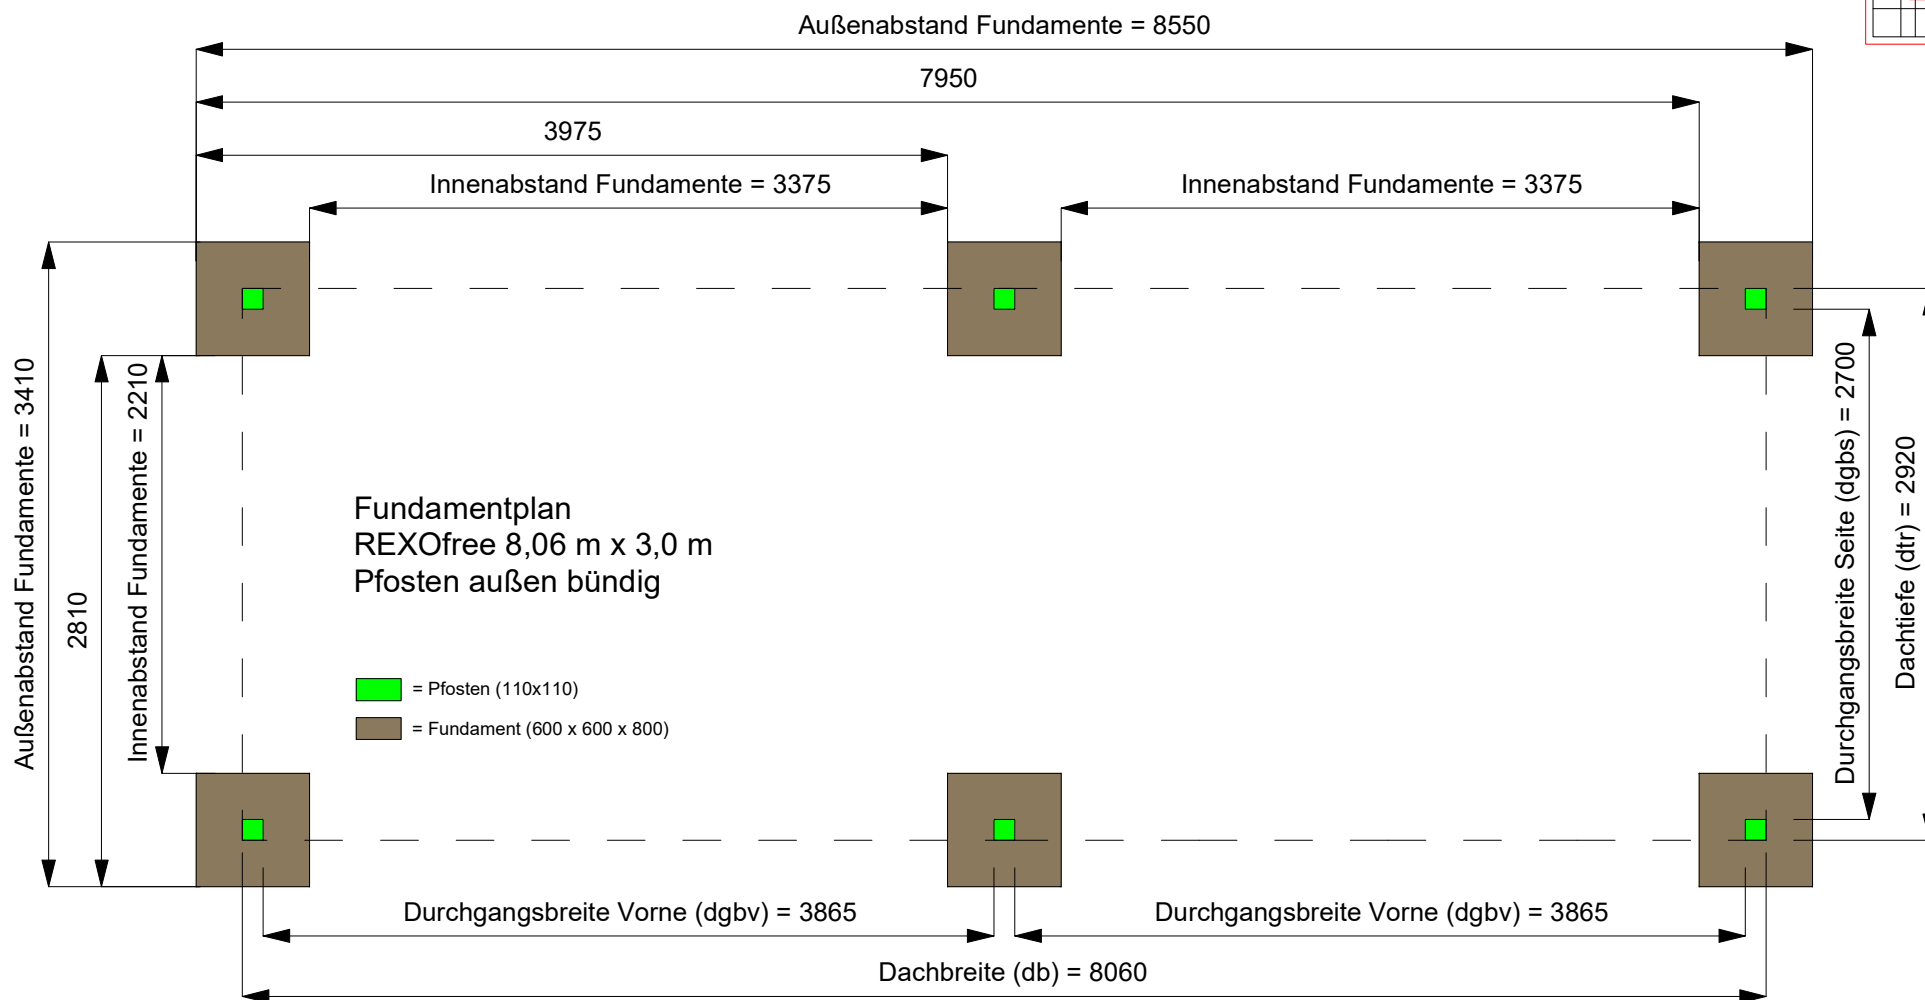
Außenabstand Fundamente = 8550

7950

3975

Innenabstand Fundamente = 3375

Innenabstand Fundamente = 3375

Außenabstand Fundamente = 3410

2810

Innenabstand Fundamente = 2210

Fundamentplan
REXOfree 8,06 m x 3,0 m
Pfosten außen bündig

= Pfosten (110x110)

= Fundament (600 x 600 x 800)

Durchgangsbreite Seite (dgbs) = 2700

Dachtiefe (dtr) = 2920

Durchgangsbreite Vorne (dgbv) = 3865

Durchgangsbreite Vorne (dgbv) = 3865

Dachbreite (db) = 8060